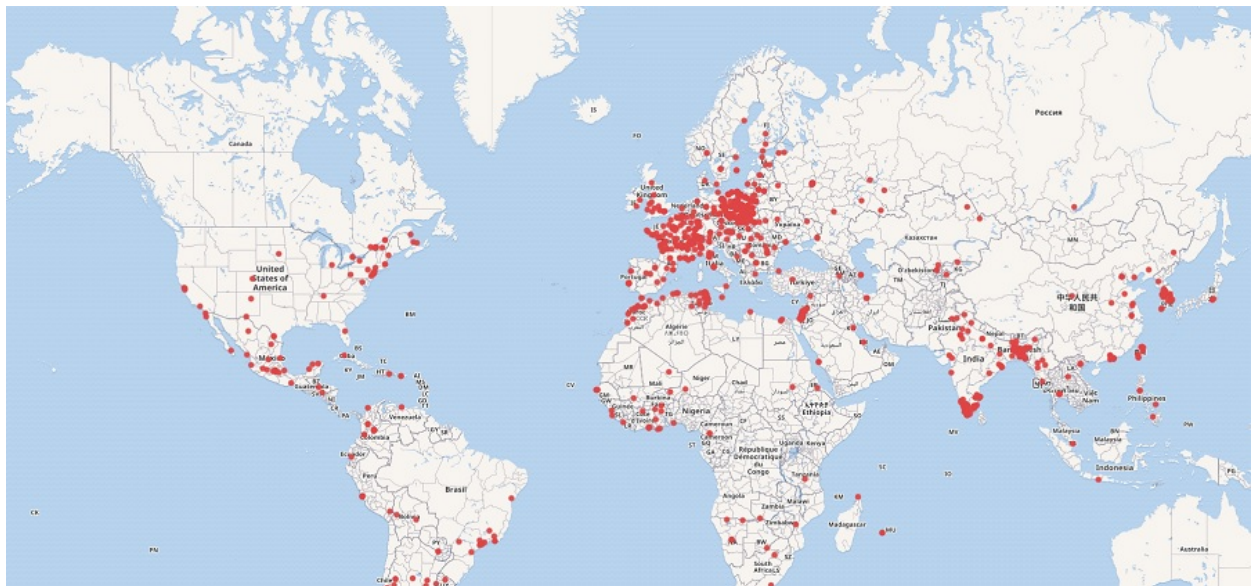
IS
FO
Россия
Canada
United Kingdom
Nederland
Україна
Қазақстан
MN
United States of America
Portugal
España
Italia
Ελλάδα
Türkiye
Oʻzbekiston
KG
TM
中华人民共和国
BM
Algérie
الجزائر
Ly
مصر
Pakistan
Nepal
BT
Bangladesh
India
BS
México
CU
KY
JM
HT
MR
Mali
Niger
Tchad
OM
LA
Việt Nam
Philippines
CV
SN
GM
Burkina
Nigeria
ኢትዮጵያ Ethiopia
SO
Venezuela
Colombia
Cameroun
République Démocratique du Congo
Uganda
Kenya
Tanzania
PW
MV
Malaysia
Indonesia
Ecuador
Perú
Brasil
Angola
Zambia
Malawi
KM
Madagascar
SC
CK
PN
BW
Zimbabwe
MU
South Africa
SZ
Chile
Australia
PY